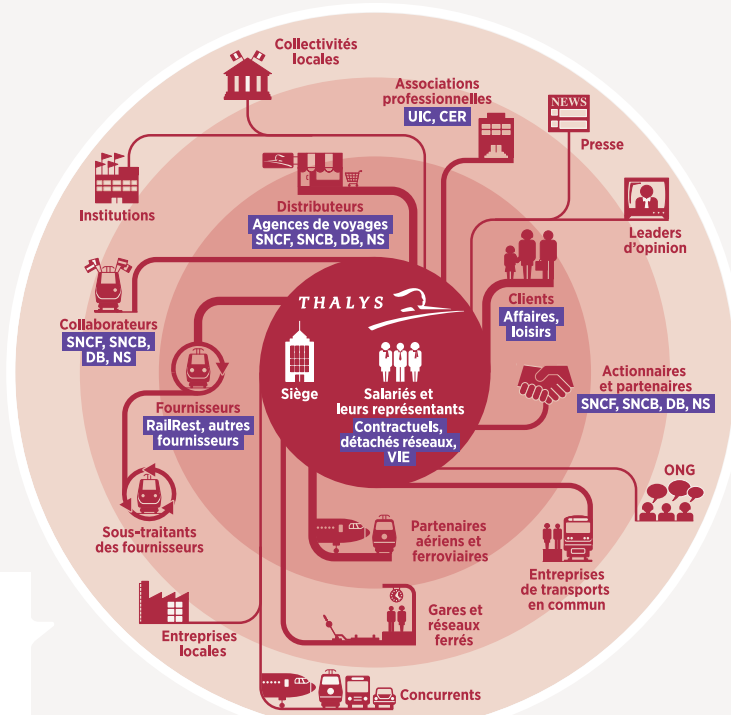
Collectivités locales

Associations professionnelles
UIC, CER

NEWS

Presse

Institutions

Distributeurs
Agences de voyages
SNCF, SNCB, DB, NS

Leaders d'opinion

Collaborateurs
SNCF, SNCB, DB, NS

THALYS

Clients
Affaires, loisirs

Siège

Salariés et leurs représentants
Contractuels, détachés réseaux, VIE

Fournisseurs
RailRest, autres fournisseurs

Actionnaires et partenaires
SNCF, SNCB, DB, NS

ONG

Sous-traitants des fournisseurs

Partenaires aériens et ferroviaires

Entreprises de transports en commun

Gares et réseaux ferrés

Entreprises locales

Concurrents